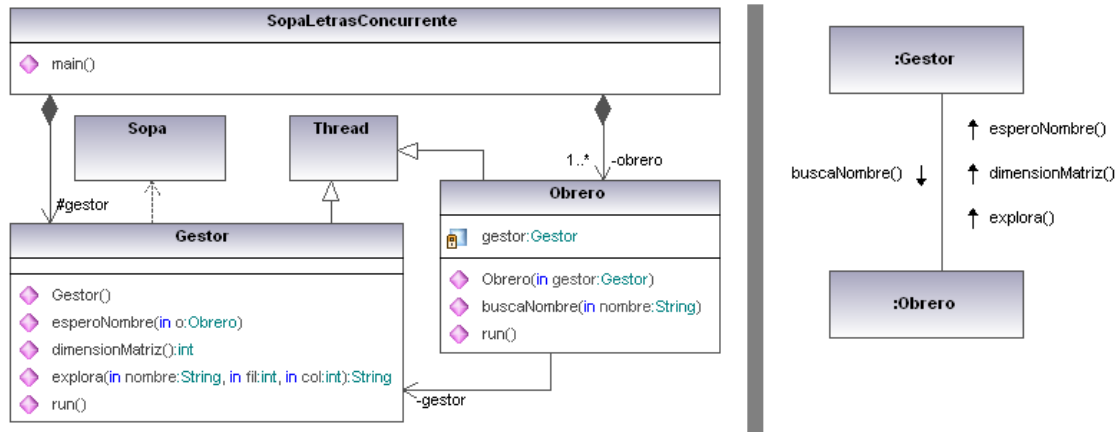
SopaLetrasConcurrente

main()

Sopa

Thread

1..* -obrero

#gestor

Gestor

Gestor()
esperoNombre(in o:Obrero)
dimensionMatriz():int
explora(in nombre:String, in fil:int, in col:int):String
run()

Obrero

gestor:Gestor

Obrero(in gestor:Gestor)
buscaNombre(in nombre:String)
run()

-gestor

:Gestor

buscaNombre() ↓

↑ esperoNombre()
↑ dimensionMatriz()
↑ explora()

:Obrero